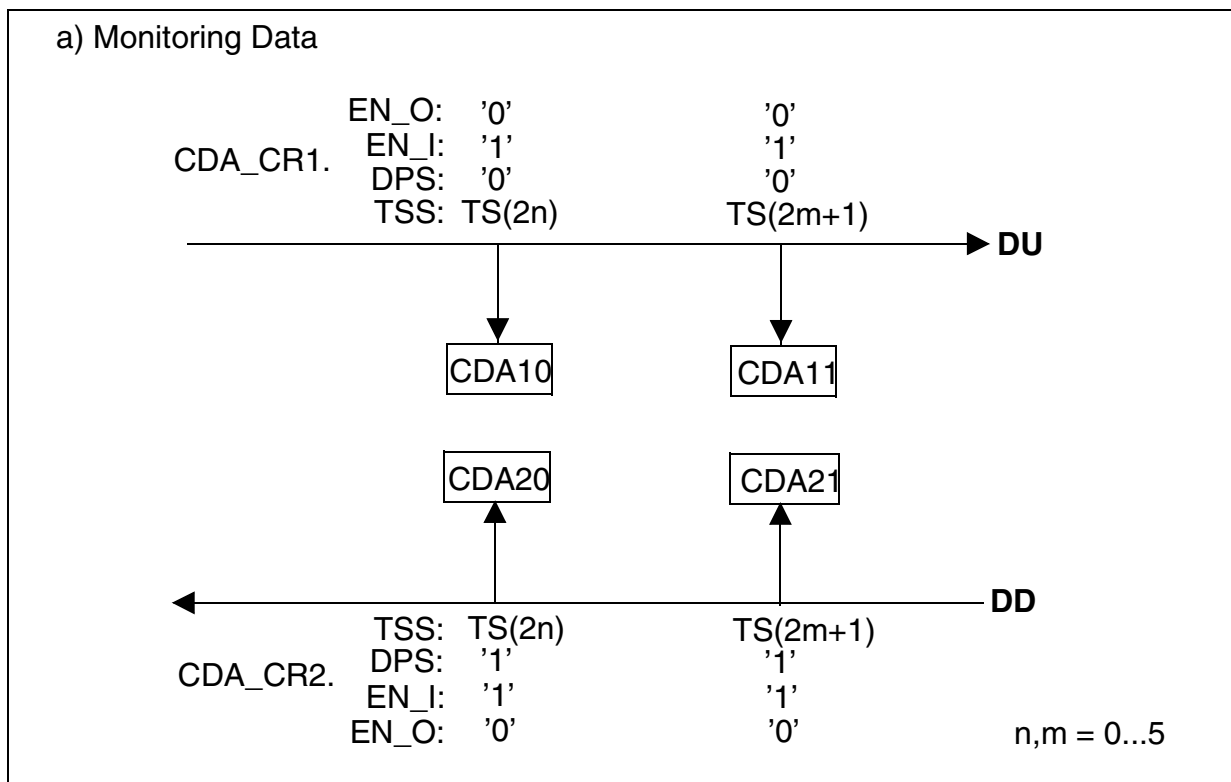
a) Monitoring Data

CDA_CR1.
EN_O: '0' '0'
EN_I: '1' '1'
DPS: '0' '0'
TSS: TS(2n) TS(2m+1)

DU

CDA10
CDA11

CDA20
CDA21

DD

TSS: TS(2n) TS(2m+1)
CDA_CR2.
DPS: '1' '1'
EN_I: '1' '1'
EN_O: '0' '0'

n,m = 0...5